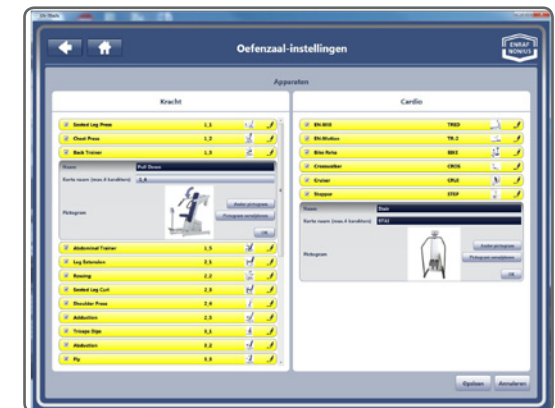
Oefenzaal-instellingen

ENRAF NONIUS

Apparaten

Kracht

Seated Leg Press 1,1
Chest Press 1,2
Back Trainer 1,3

Naam Pull Down
Korte naam (max 4 tekens) 1,4

Pictogram

Ander pictogram
Pictogram verwijderen
OK

Abdominal Trainer 1,5
Leg Extension 2,1
Rowing 2,2
Seated Leg Curl 2,3
Shoulder Press 2,4
Adduction 2,5
Triceps Dips 3,1
Abduction 3,2
Fly 3,3

Cardio

EN-Mill TRED
EN-Motion TR-1
Bike Reha BIKE
Crosswalker CROS
Cruiser CRUI
Stepper STEP

Naam Stair
Korte naam (max 4 tekens) STAI

Pictogram

Ander pictogram
Pictogram verwijderen
OK

Opslaan Annuleren